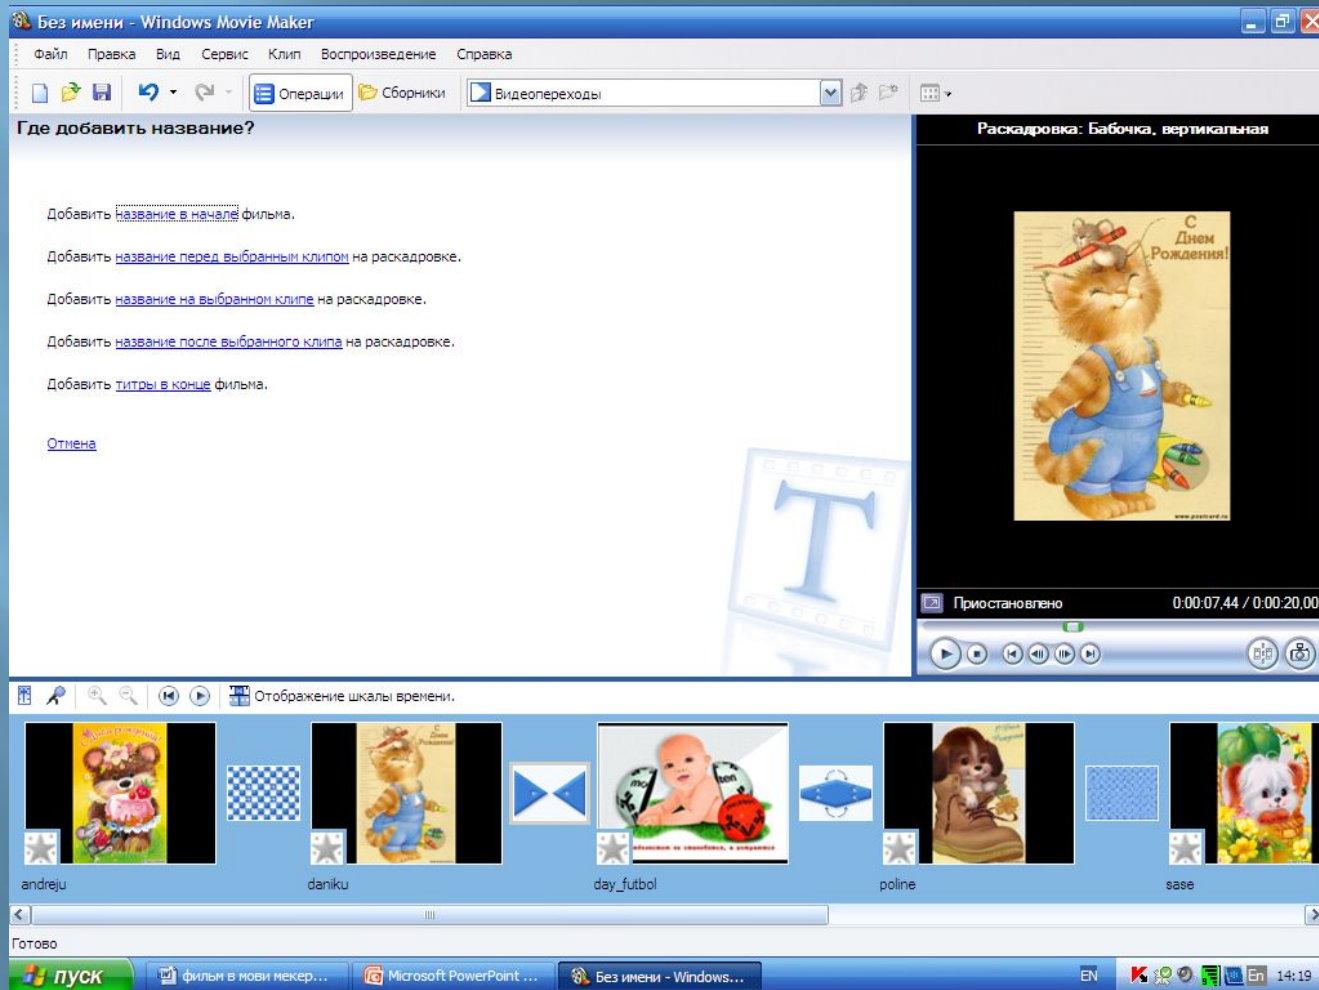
Без имени - Windows Movie Maker

Файл Правка Вид Сервис Клип Воспроизведение Справка

Операции Сборники Видеопереходы

Где добавить название?

Добавить название в начале фильма.

Добавить название перед выбранным клипом на раскадровке.

Добавить название на выбранном клипе на раскадровке.

Добавить название после выбранного клипа на раскадровке.

Добавить титры в конце фильма.

Отмена

Раскадровка: Бабочка, вертикальная

С Днем Рождения!

Приостановлено 0:00:07,44 / 0:00:20,00

Отображение шкалы времени.

andreju daniku day_futbol poline sase

Готово

пуск фильм в мови мекер... Microsoft PowerPoint ... Без имени - Windows... EN En 14:19